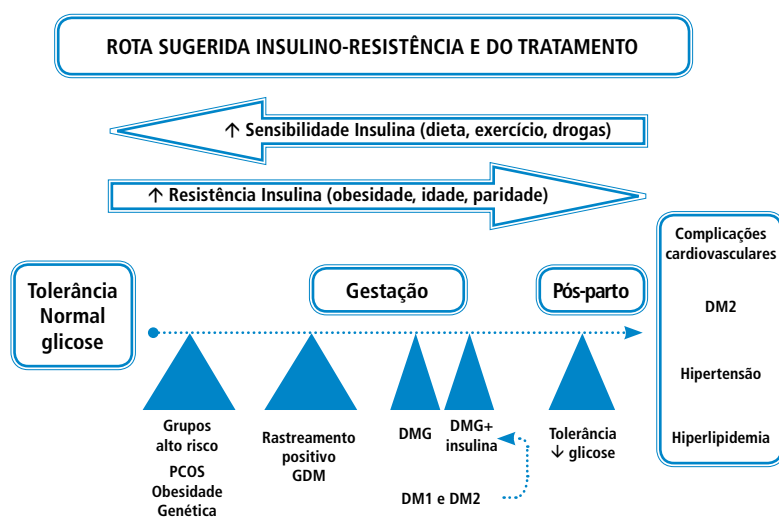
ROTA SUGERIDA INSULINO-RESISTÊNCIA E DO TRATAMENTO

↑ Sensibilidade Insulina (dieta, exercício, drogas)

↑ Resistência Insulina (obesidade, idade, paridade)

Tolerância Normal glicose

Gestação

Pós-parto

Complicações cardiovasculares

DM2

Hipertensão

Hiperlipidemia

Grupos alto risco

PCOS
Obesidade
Genética

Rastreamento positivo GDM

DMG

DMG+ insulina

DM1 e DM2

Tolerância ↓ glicose